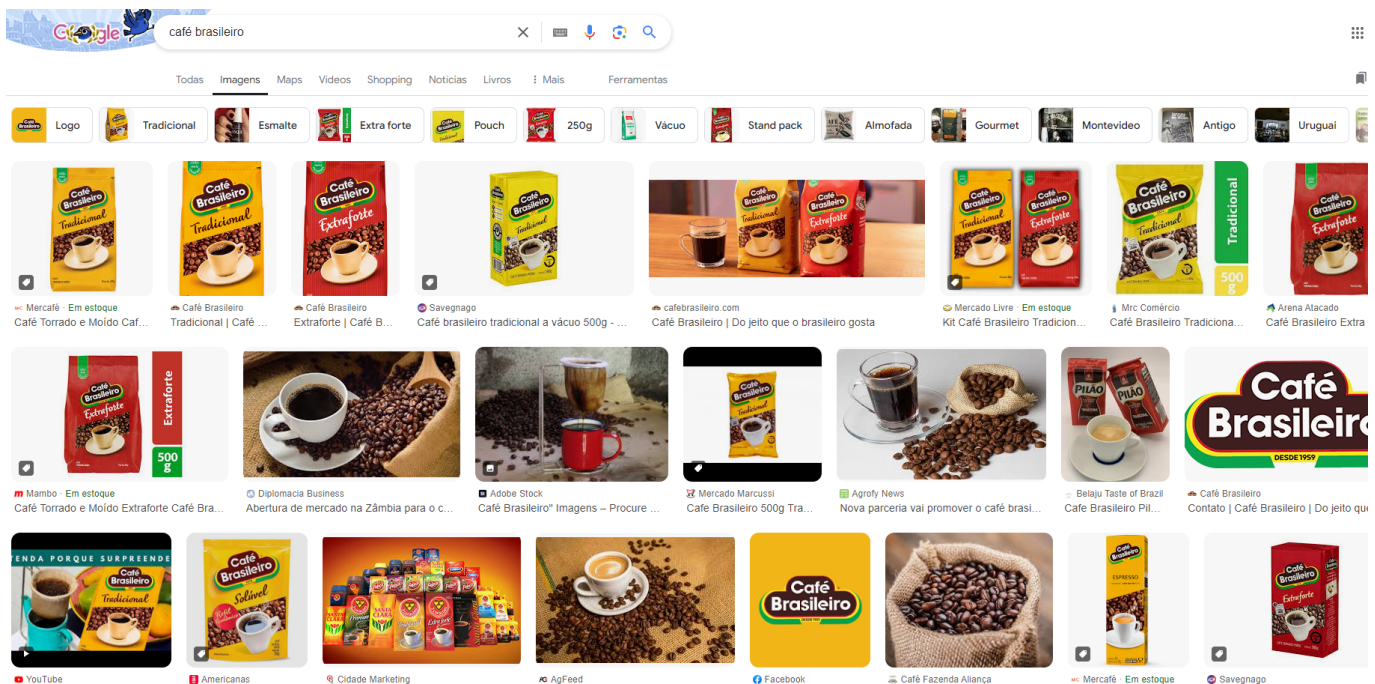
Google

café brasileiro

Todas Imagens Maps Vídeos Shopping Notícias Livros ⋮ Mais Ferramentas

Logo Tradicional Esmalte Extra forte Pouch 250g Vácuo Stand pack Almofada Gourmet Montevideo Antigo Uruguai

Mercafé · Em estoque
Café Torrado e Moído Caf...

Café Brasileiro
Tradicional | Café ...

Café Brasileiro
Extraforte | Café B...

Savegnago
Café brasileiro tradicional a vácuo 500g - ...

cafebrasileiro.com
Café Brasileiro | Do jeito que o brasileiro gosta

Mercado Livre · Em estoque
Kit Café Brasileiro Tradicion...

Mrc Comércio
Café Brasileiro Tradiciona...

Arena Atacado
Café Brasileiro Extra

Mambo · Em estoque
Café Torrado e Moído Extraforte Café Bra...

Diplomacia Business
Abertura de mercado na Zâmbia para o c...

Adobe Stock
Café Brasileiro" Imagens – Procure ...

Mercado Marcussi
Café Brasileiro 500g Tra...

Agrofy News
Nova parceria vai promover o café brasi...

Belaju Taste of Brazil
Cafe Brasileiro Pil...

Café Brasileiro
Contato | Café Brasileiro | Do jeito que

YouTube

Americanas

Cidade Marketing

AgFeed

Facebook

Café Fazenda Aliança

Mercafé · Em estoque

Savegnago